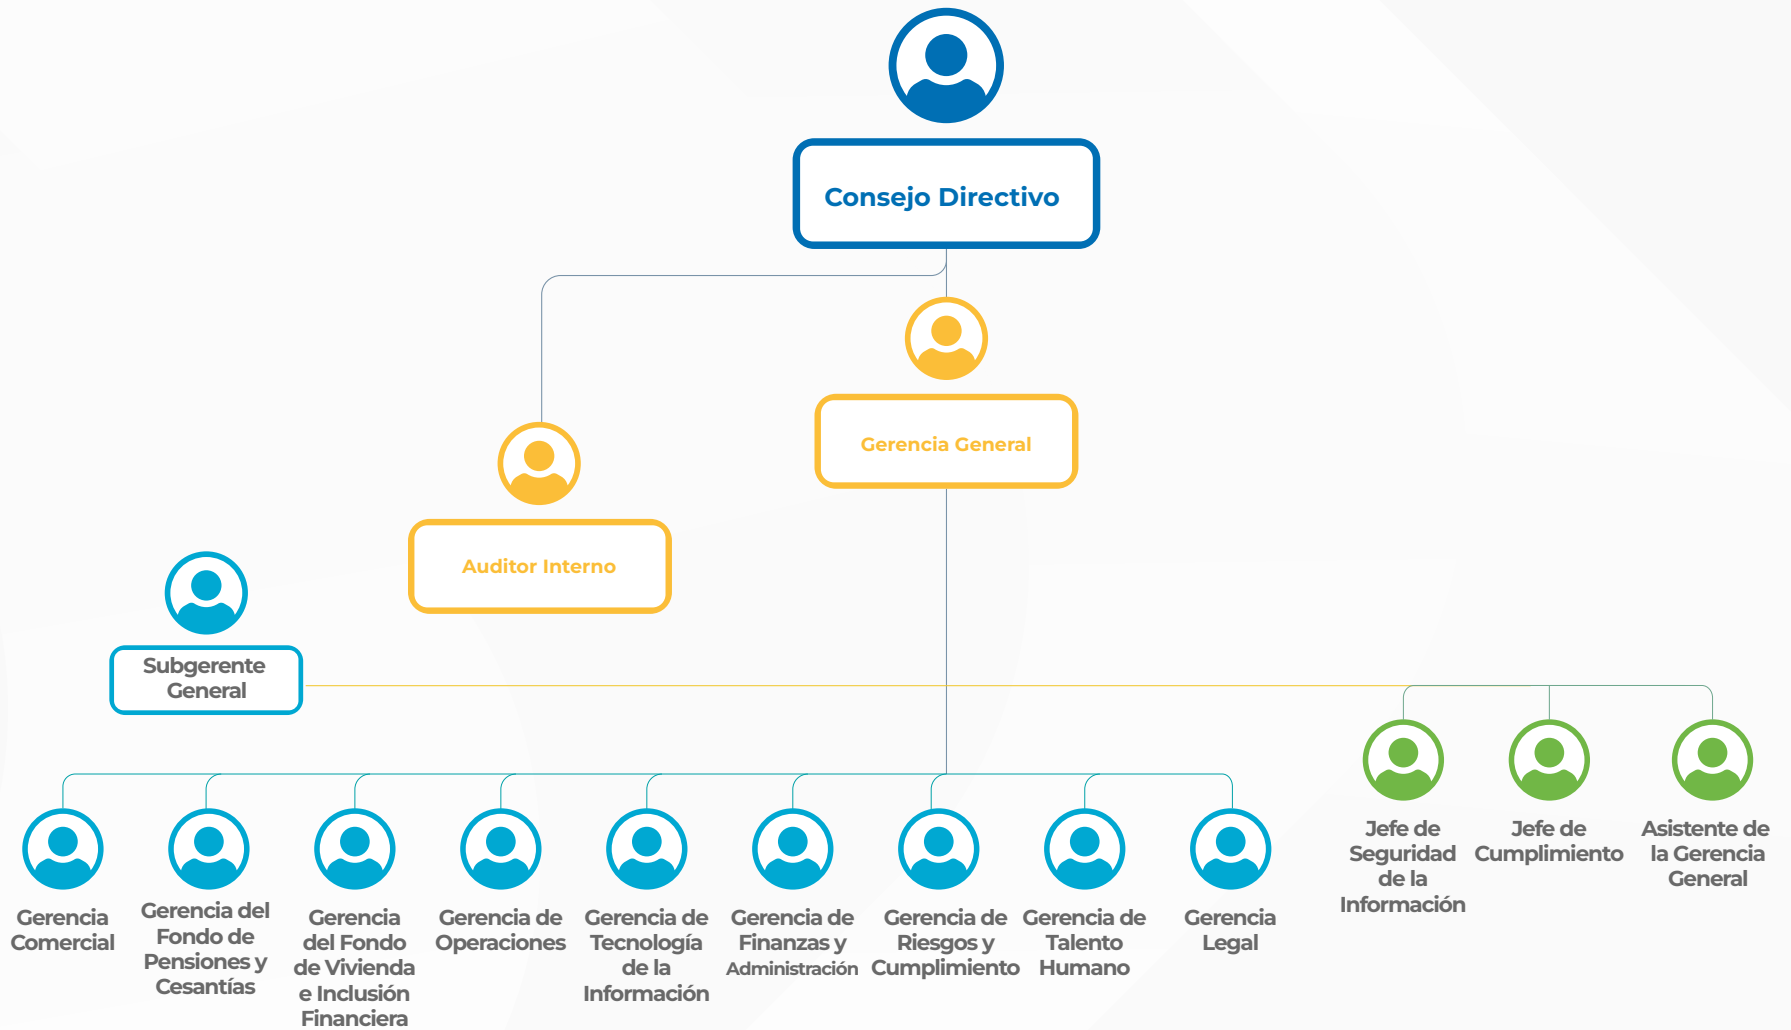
Consejo Directivo

Gerencia General

Auditor Interno

Subgerente General

Jefe de Seguridad de la Información

Jefe de Cumplimiento

Asistente de la Gerencia General

Gerencia Comercial

Gerencia del Fondo de Pensiones y Cesantías

Gerencia del Fondo de Vivienda e Inclusión Financiera

Gerencia de Operaciones

Gerencia de Tecnología de la Información

Gerencia de Finanzas y Administración

Gerencia de Riesgos y Cumplimiento

Gerencia de Talento Humano

Gerencia Legal